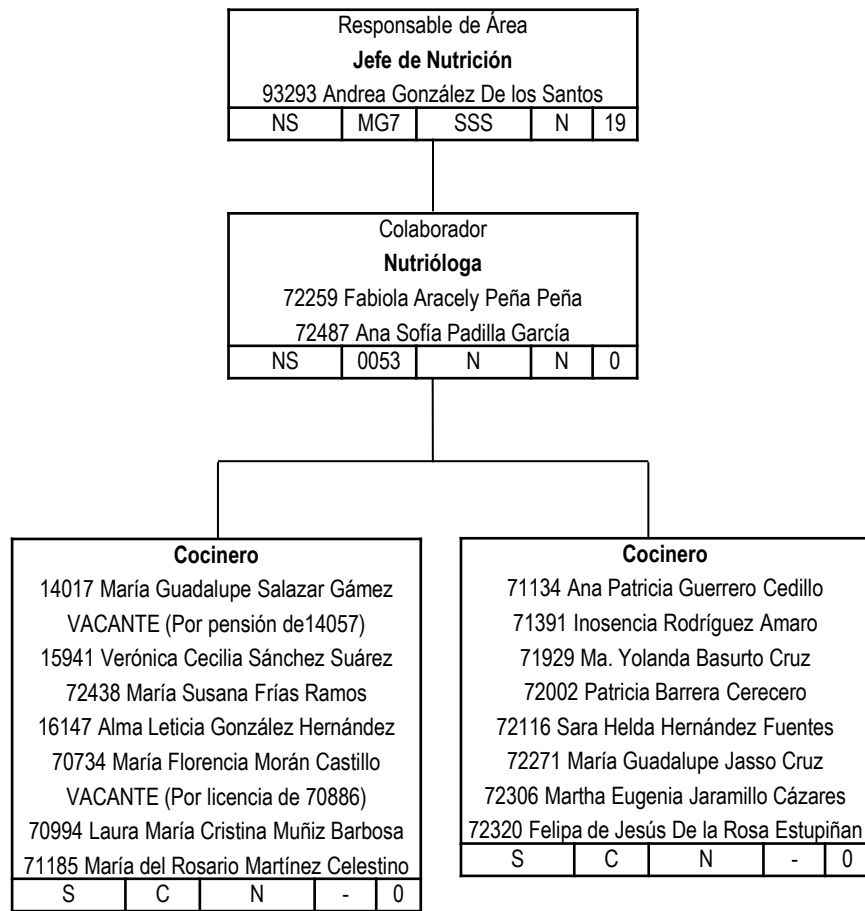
Responsable de Área

**Jefe de Nutrición**

93293 Andrea González De los Santos

| NS | MG7 | SSS | N | 19 |
|---|---|---|---|---|

Colaborador

**Nutrióloga**

72259 Fabiola Aracely Peña Peña

72487 Ana Sofía Padilla García

| NS | 0053 | N | N | 0 |
|---|---|---|---|---|

**Cocinero**

14017 María Guadalupe Salazar Gámez

VACANTE (Por pensión de14057)

15941 Verónica Cecilia Sánchez Suárez

72438 María Susana Frías Ramos

16147 Alma Leticia González Hernández

70734 María Florencia Morán Castillo

VACANTE (Por licencia de 70886)

70994 Laura María Cristina Muñiz Barbosa

71185 María del Rosario Martínez Celestino

| S | C | N | - | 0 |
|---|---|---|---|---|

**Cocinero**

71134 Ana Patricia Guerrero Cedillo

71391 Inosencia Rodríguez Amaro

71929 Ma. Yolanda Basurto Cruz

72002 Patricia Barrera Cerecero

72116 Sara Helda Hernández Fuentes

72271 María Guadalupe Jasso Cruz

72306 Martha Eugenia Jaramillo Cázares

72320 Felipa de Jesús De la Rosa Estupiñan

| S | C | N | - | 0 |
|---|---|---|---|---|